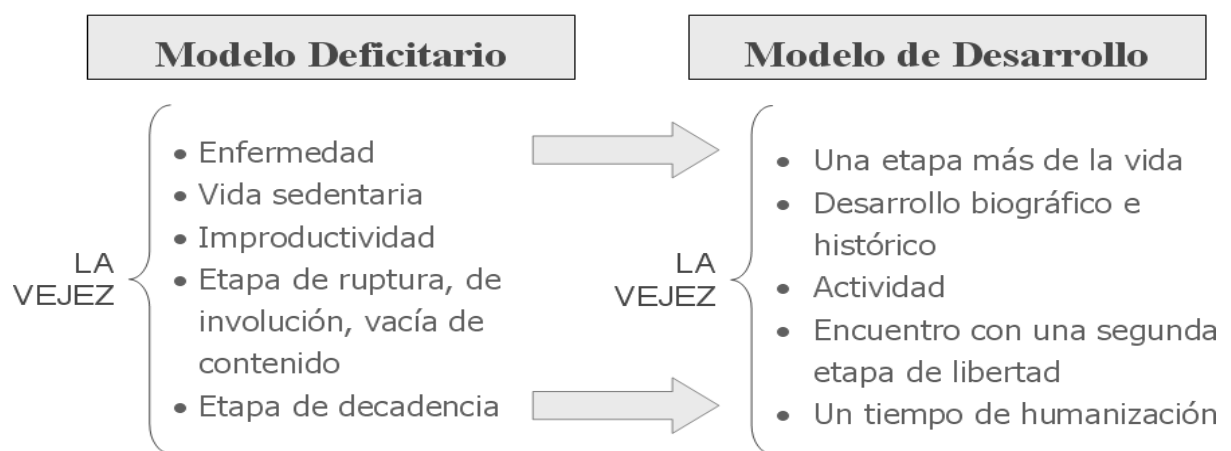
Modelo Deficitario

LA VEJEZ

• Enfermedad
• Vida sedentaria
• Improductividad
• Etapa de ruptura, de involución, vacía de contenido
• Etapa de decadencia

Modelo de Desarrollo

LA VEJEZ

• Una etapa más de la vida
• Desarrollo biográfico e histórico
• Actividad
• Encuentro con una segunda etapa de libertad
• Un tiempo de humanización